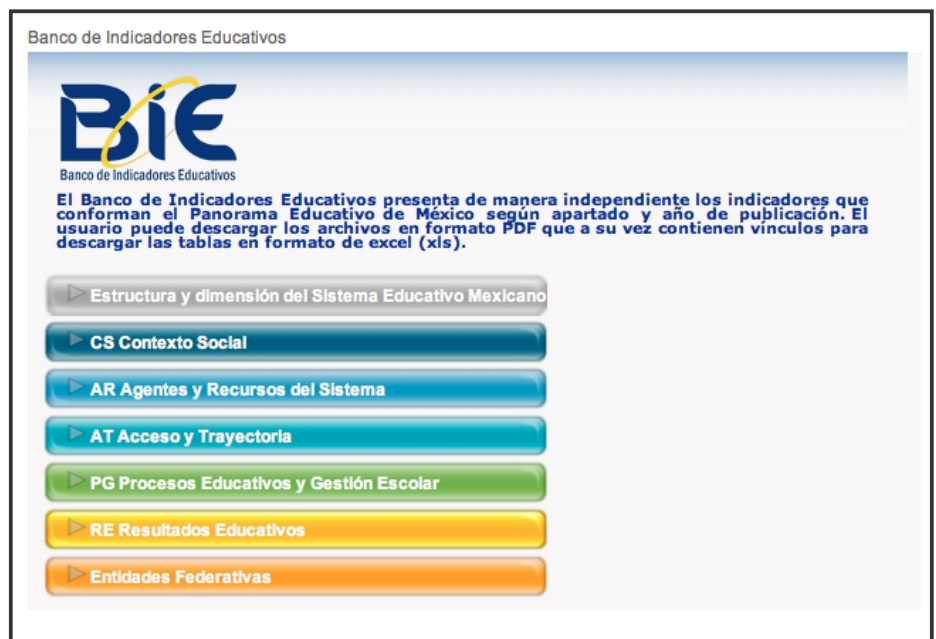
Banco de Indicadores Educativos

BIE
Banco de Indicadores Educativos

El Banco de Indicadores Educativos presenta de manera independiente los indicadores que conforman el Panorama Educativo de México según apartado y año de publicación. El usuario puede descargar los archivos en formato PDF que a su vez contienen vínculos para descargar las tablas en formato de excel (xls).

Estructura y dimensión del Sistema Educativo Mexicano

CS Contexto Social

AR Agentes y Recursos del Sistema

AT Acceso y Trayectoria

PG Procesos Educativos y Gestión Escolar

RE Resultados Educativos

Entidades Federativas